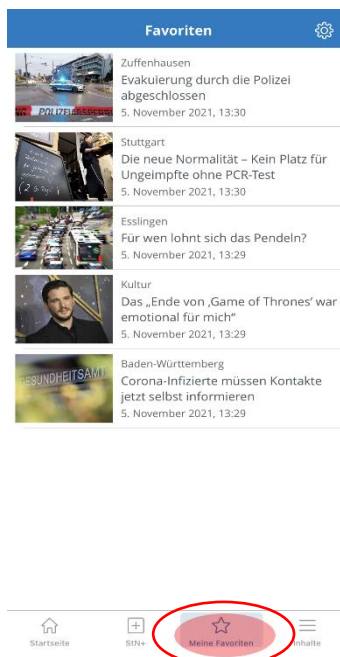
Favoriten

POLIZEI ABSPERRUNG

Zuffenhausen
Evakuierung durch die Polizei abgeschlossen
5. November 2021, 13:30

Stuttgart
Die neue Normalität – Kein Platz für Ungeimpfte ohne PCR-Test
5. November 2021, 13:30

Esslingen
Für wen lohnt sich das Pendeln?
5. November 2021, 13:29

Kultur
Das „Ende von ‚Game of Thrones' war emotional für mich"
5. November 2021, 13:29

GESUNDHEITSAMT

Baden-Württemberg
Corona-Infizierte müssen Kontakte jetzt selbst informieren
5. November 2021, 13:29

Startseite
StN+
Meine Favoriten
Inhalte